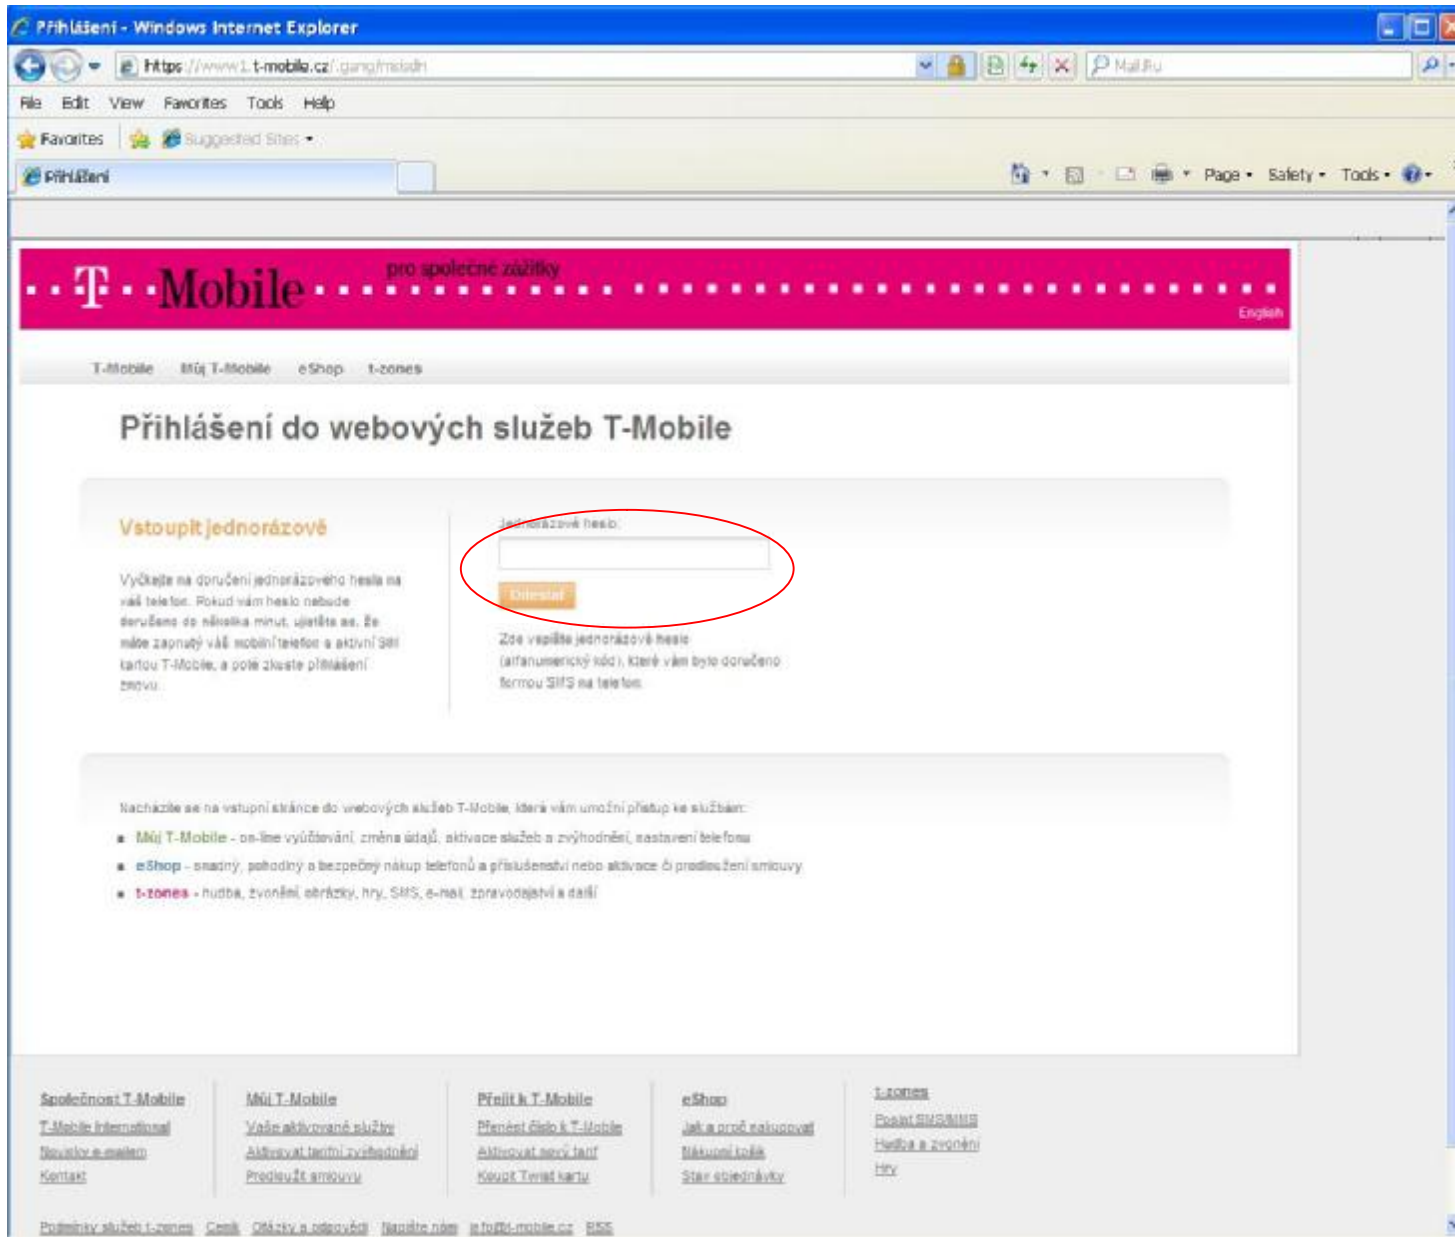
Přihlášení - Windows Internet Explorer

https://www1.t-mobile.cz/.gang/mslsdn

Mail.Ru

File Edit View Favorites Tools Help

Favorites Suggested Sites

Přihlášení

Page Safety Tools

T-Mobile pro společné zážitky

English

T-Mobile Můj T-Mobile eShop t-zones

Přihlášení do webových služeb T-Mobile

Vstoupit jednorázově

Vyčkejte na doručení jednorázového hesla na váš telefon. Pokud vám heslo nebude doručeno do několika minut, ujistěte se, že máte zapnutý váš mobilní telefon a aktivní SIM kartou T-Mobile, a poté zkuste přihlášení znovu.

Jednorázové heslo:

Odeslat

Zde vepište jednorázové heslo (alfanumerický kód), které vám bylo doručeno formou SMS na telefon.

Nacházíte se na vstupní stránce do webových služeb T-Mobile, která vám umožní přístup ke službám:

Můj T-Mobile - on-line vyúčtování, změna údajů, aktivace služeb a zvýhodnění, nastavení telefonu

eShop - snadný, pohodlný a bezpečný nákup telefonů a příslušenství nebo aktivace či prodloužení smlouvy

t-zones - hudba, zvonění, obrázky, hry, SMS, e-mail, zpravodajství a další

Společnost T-Mobile
T-Mobile International
Novinky e-mailem
Kontakt

Můj T-Mobile
Vaše aktivované služby
Aktivovat tarifní zvýhodnění
Prodloužit smlouvu

Přejít k T-Mobile
Přenést číslo k T-Mobile
Aktivovat nový tarif
Koupit Twist kartu

eShop
Jak a proč nakupovat
Nákupní košík
Stav objednávky

t-zones
Poslat SMS/MMS
Hudba a zvonění
Hry

Podmínky služeb t-zones Ceník Otázky a odpovědi Napište nám info@t-mobile.cz RSS